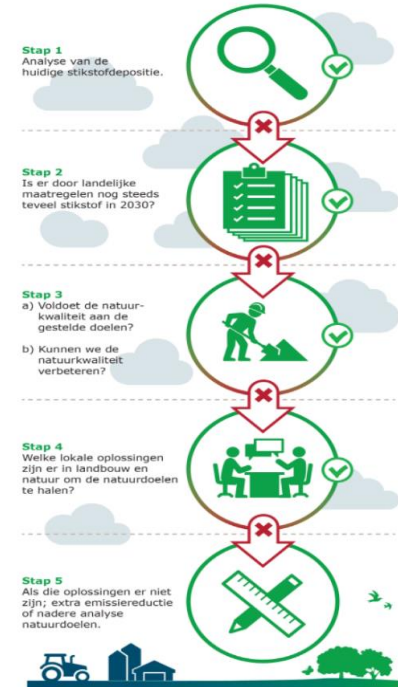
Stap 1
Analyse van de huidige stikstofdepositie.

Stap 2
Is er door landelijke maatregelen nog steeds teveel stikstof in 2030?

Stap 3
a) Voldoet de natuurkwaliteit aan de gestelde doelen?

b) Kunnen we de natuurkwaliteit verbeteren?

Stap 4
Welke lokale oplossingen zijn er in landbouw en natuur om de natuurdoelen te halen?

Stap 5
Als die oplossingen er niet zijn; extra emissiereductie of nadere analyse natuurdoelen.